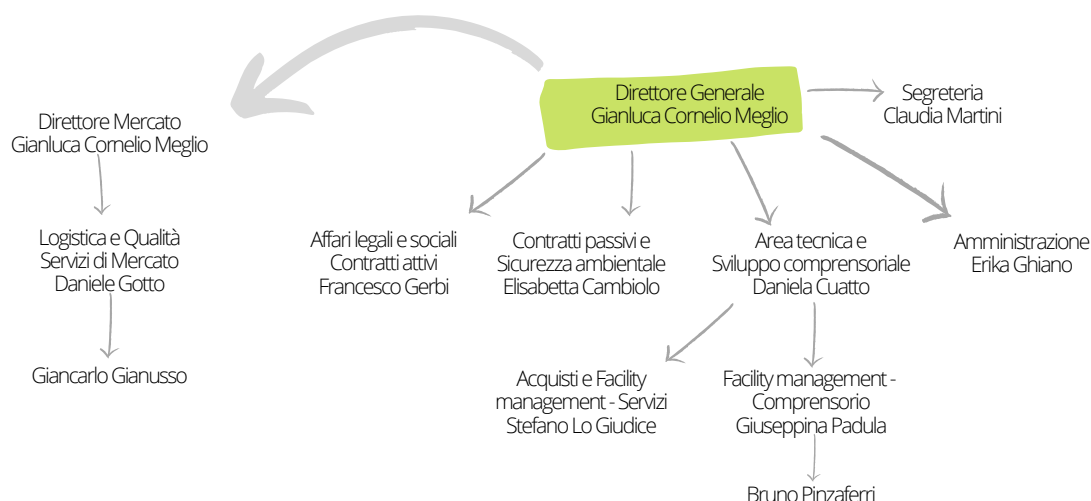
Direttore Generale
Gianluca Cornelio Meglio

Segreteria
Claudia Martini

Direttore Mercato
Gianluca Cornelio Meglio

Logistica e Qualità
Servizi di Mercato
Daniele Gotto

Giancarlo Gianusso

Affari legali e sociali
Contratti attivi
Francesco Gerbi

Contratti passivi e
Sicurezza ambientale
Elisabetta Cambiolo

Area tecnica e
Sviluppo comprensoriale
Daniela Cuatto

Amministrazione
Erika Ghiano

Acquisti e Facility
management - Servizi
Stefano Lo Giudice

Facility management -
Comprensorio
Giuseppina Padula

Bruno Pinzaferri